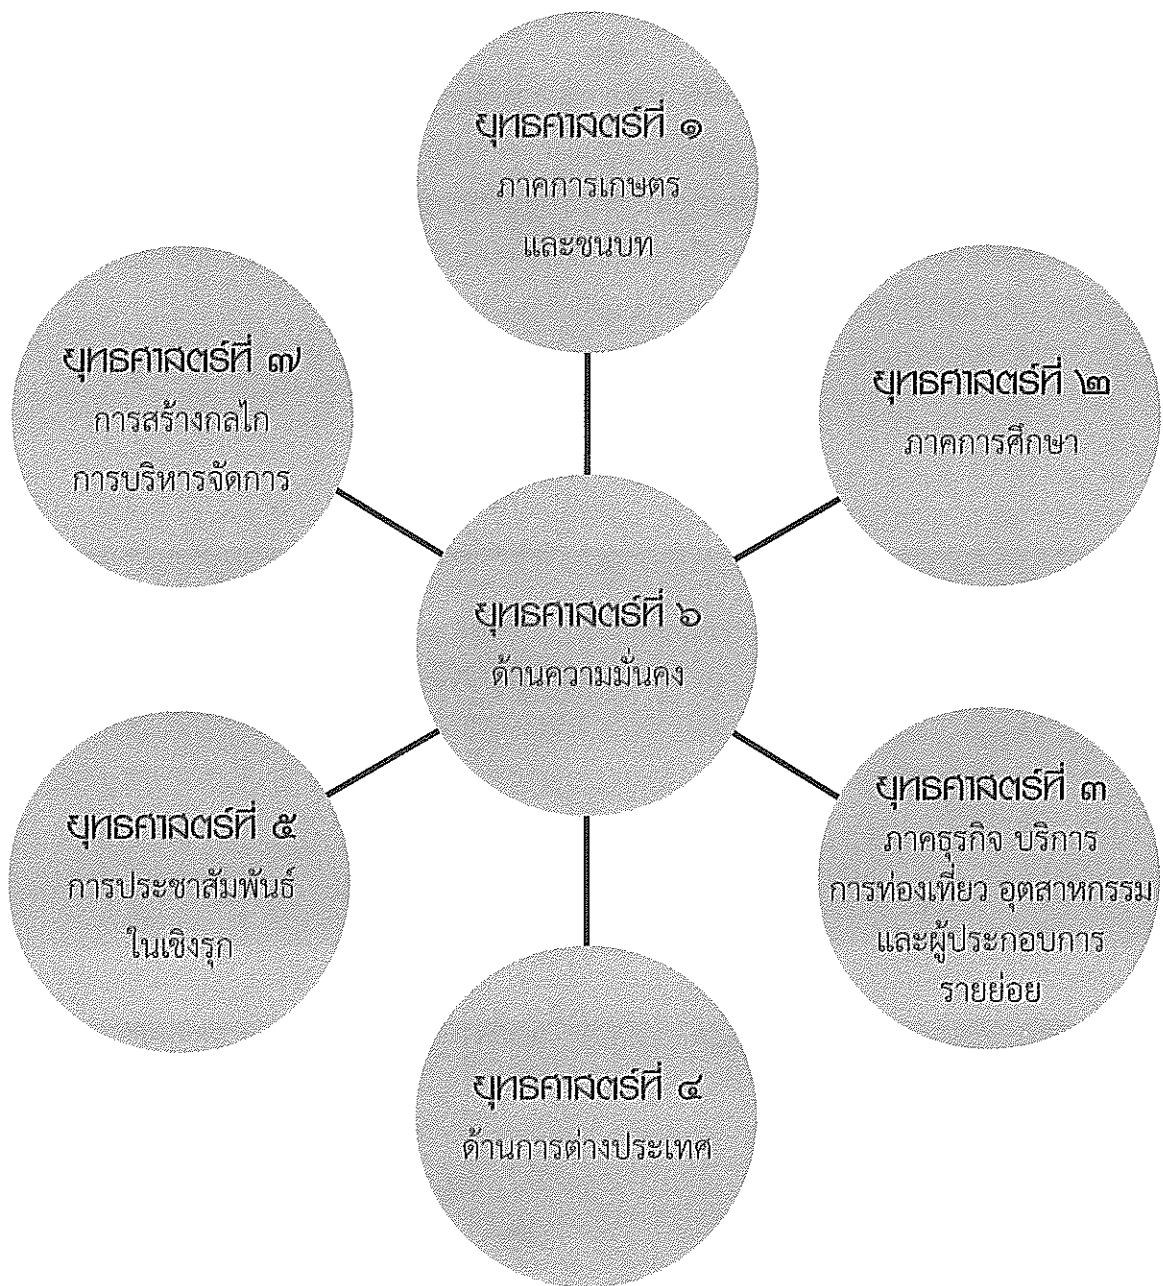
ยุทธศาสตร์ที่ ๑
ภาคการเกษตร
และชนบท

ยุทธศาสตร์ที่ ๗
การสร้างกลไก
การบริหารจัดการ

ยุทธศาสตร์ที่ ๒
ภาคการศึกษา

ยุทธศาสตร์ที่ ๖
ด้านความมั่นคง

ยุทธศาสตร์ที่ ๕
การประชาสัมพันธ์
ในเชิงรุก

ยุทธศาสตร์ที่ ๓
ภาคธุรกิจ บริการ
การท่องเที่ยว อุตสาหกรรม
และผู้ประกอบการ
รายย่อย

ยุทธศาสตร์ที่ ๔
ด้านการต่างประเทศ